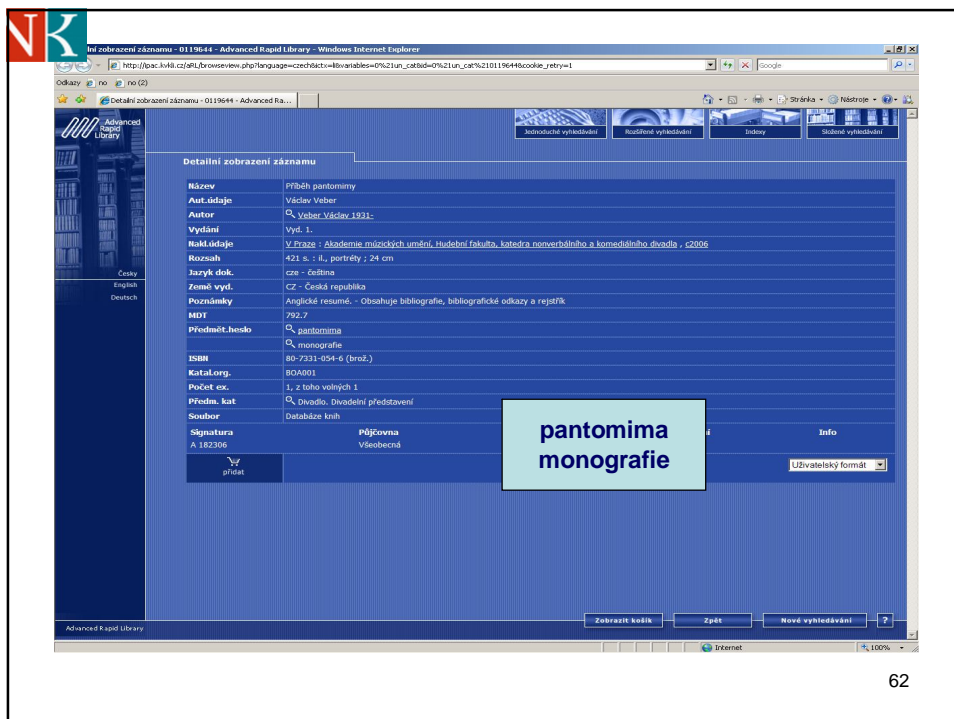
NK

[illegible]lní zobrazení záznamu - 0119644 - Advanced Rapid Library - Windows Internet Explorer

http://ipac.kvkli.cz/aRL/browseview.php?language=czech&ctx=li&variables=0%21un_cat&id=0%21un_cat%210119644&cookie_retry=1

Google

Odkazy no no (2)

Detailní zobrazení záznamu - 0119644 - Advanced Ra...

Stránka Nástroje

Advanced Rapid Library

Jednoduché vyhledávání | Rozšířené vyhledávání | Indexy | Složené vyhledávání

Detailní zobrazení záznamu

| | |
|---|---|
| Název | Příběh pantomimy |
| Aut.údaje | Václav Veber |
| Autor | Veber Václav 1931- |
| Vydání | Vyd. 1. |
| Nakl.údaje | V Praze : Akademie múzických umění, Hudební fakulta, katedra nonverbálního a komediálního divadla , c2006 |
| Rozsah | 421 s. : il., portréty ; 24 cm |
| Jazyk dok. | cze - čeština |
| Země vyd. | CZ - Česká republika |
| Poznámky | Anglické resumé. - Obsahuje bibliografie, bibliografické odkazy a rejstřík |
| MDT | 792.7 |
| Předmět.heslo | pantomima |
| | monografie |
| ISBN | 80-7331-054-6 (brož.) |
| Katal.org. | BOA001 |
| Počet ex. | 1, z toho volných 1 |
| Předm. kat | Divadlo. Divadelní představení |
| Soubor | Databáze knih |

| Signatura | Půjčovna | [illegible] | Info |
|---|---|---|---|
| A 182306 | Všeobecná | | |

přidat

Uživatelský formát

Česky
English
Deutsch

pantomima
monografie

Advanced Rapid Library

Zobrazit košík | Zpět | Nové vyhledávání | ?

Internet | 100%

62